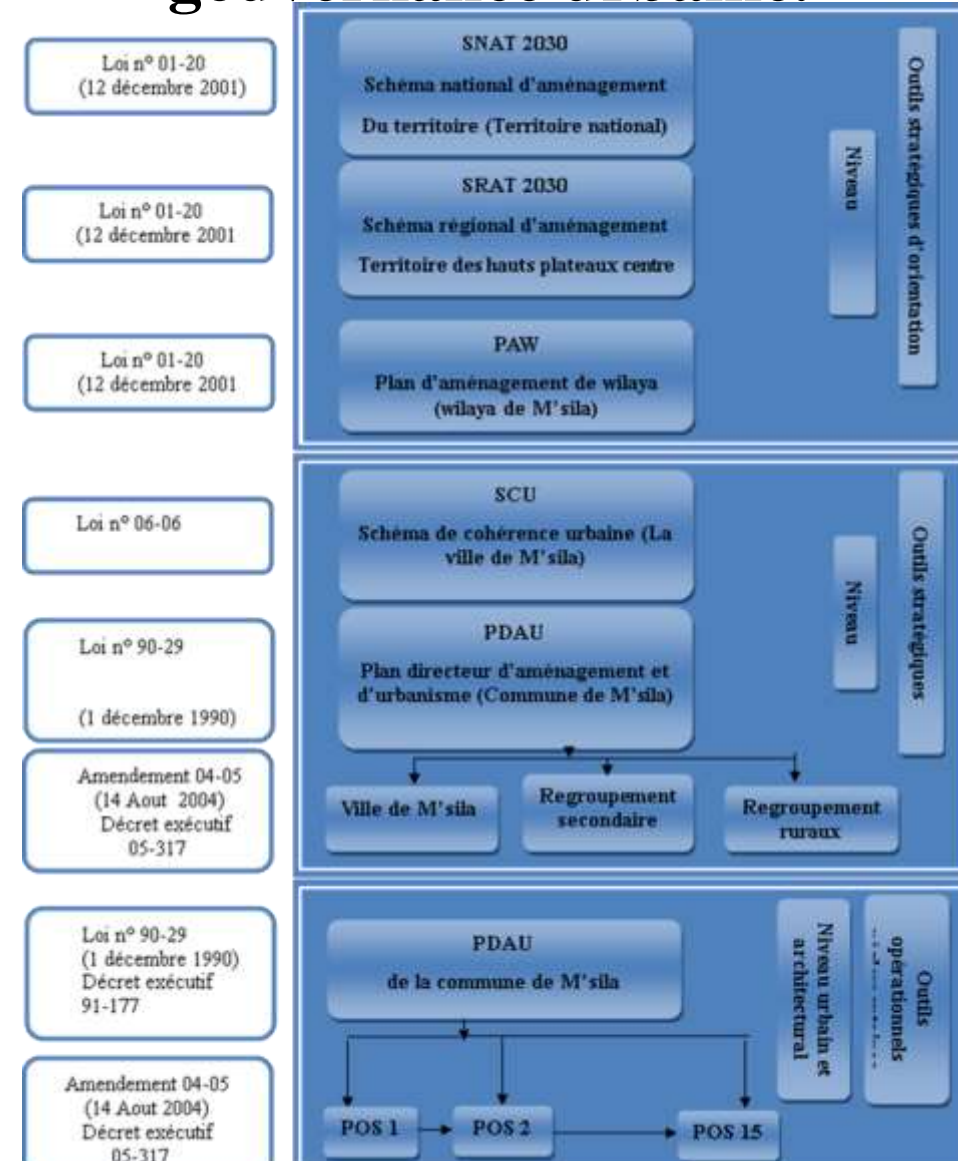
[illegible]

Loi n° 01-20 (12 décembre 2001)

SNAT 2030

Schéma national d'aménagement

Du territoire (Territoire national)

Loi n° 01-20 (12 décembre 2001

SRAT 2030

Schéma régional d'aménagement

Territoire des hauts plateaux centre

Loi n° 01-20 (12 décembre 2001

PAW

Plan d'aménagement de wilaya (wilaya de M'sila)

Niveau

Outils stratégiques d'orientation

Loi n° 06-06

SCU

Schéma de cohérence urbaine (La ville de M'sila)

Loi n° 90-29

(1 décembre 1990)

PDAU

Plan directeur d'aménagement et d'urbanisme (Commune de M'sila)

Amendement 04-05 (14 Aout 2004) Décret exécutif 05-317

Ville de M'sila

Regroupement secondaire

Regroupement ruraux

Niveau

Outils stratégiques

Loi n° 90-29 (1 décembre 1990) Décret exécutif 91-177

PDAU

de la commune de M'sila

Amendement 04-05 (14 Aout 2004) Décret exécutif 05-317

POS 1

POS 2

POS 15

Niveau urbain et architectural

Outils opérationnels
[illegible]